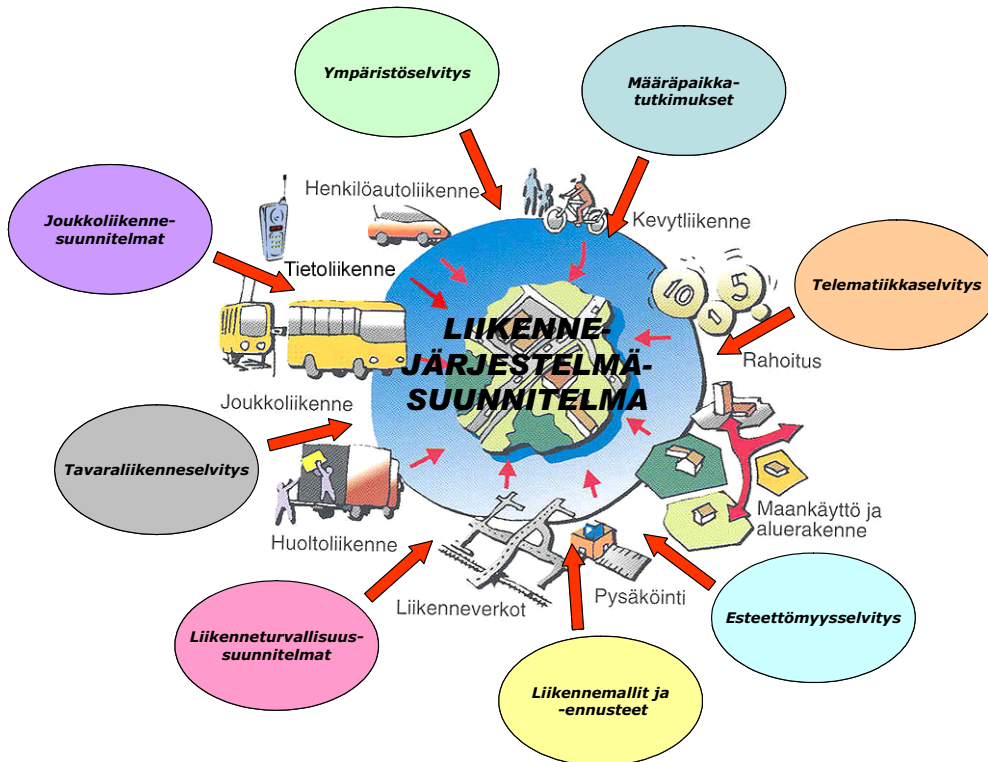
Ympäristöselvitys

Määräpaikka-tutkimukset

Joukkoliikenne-suunnitelmat

Henkilöautoliikenne

Kevytliikenne

Tietoliikenne

Telematiikkaselvitys

LIIKENNE-JÄRJESTELMÄ-SUUNNITELMA

Rahoitus

Joukkoliikenne

Tavaraliikenneselvitys

Maankäyttö ja aluerakenne

Huoltoliikenne

Liikenneverkot

Pysäköinti

Esteettömyysselvitys

Liikenneturvallisuus-suunnitelmat

Liikennemallit ja -ennusteet